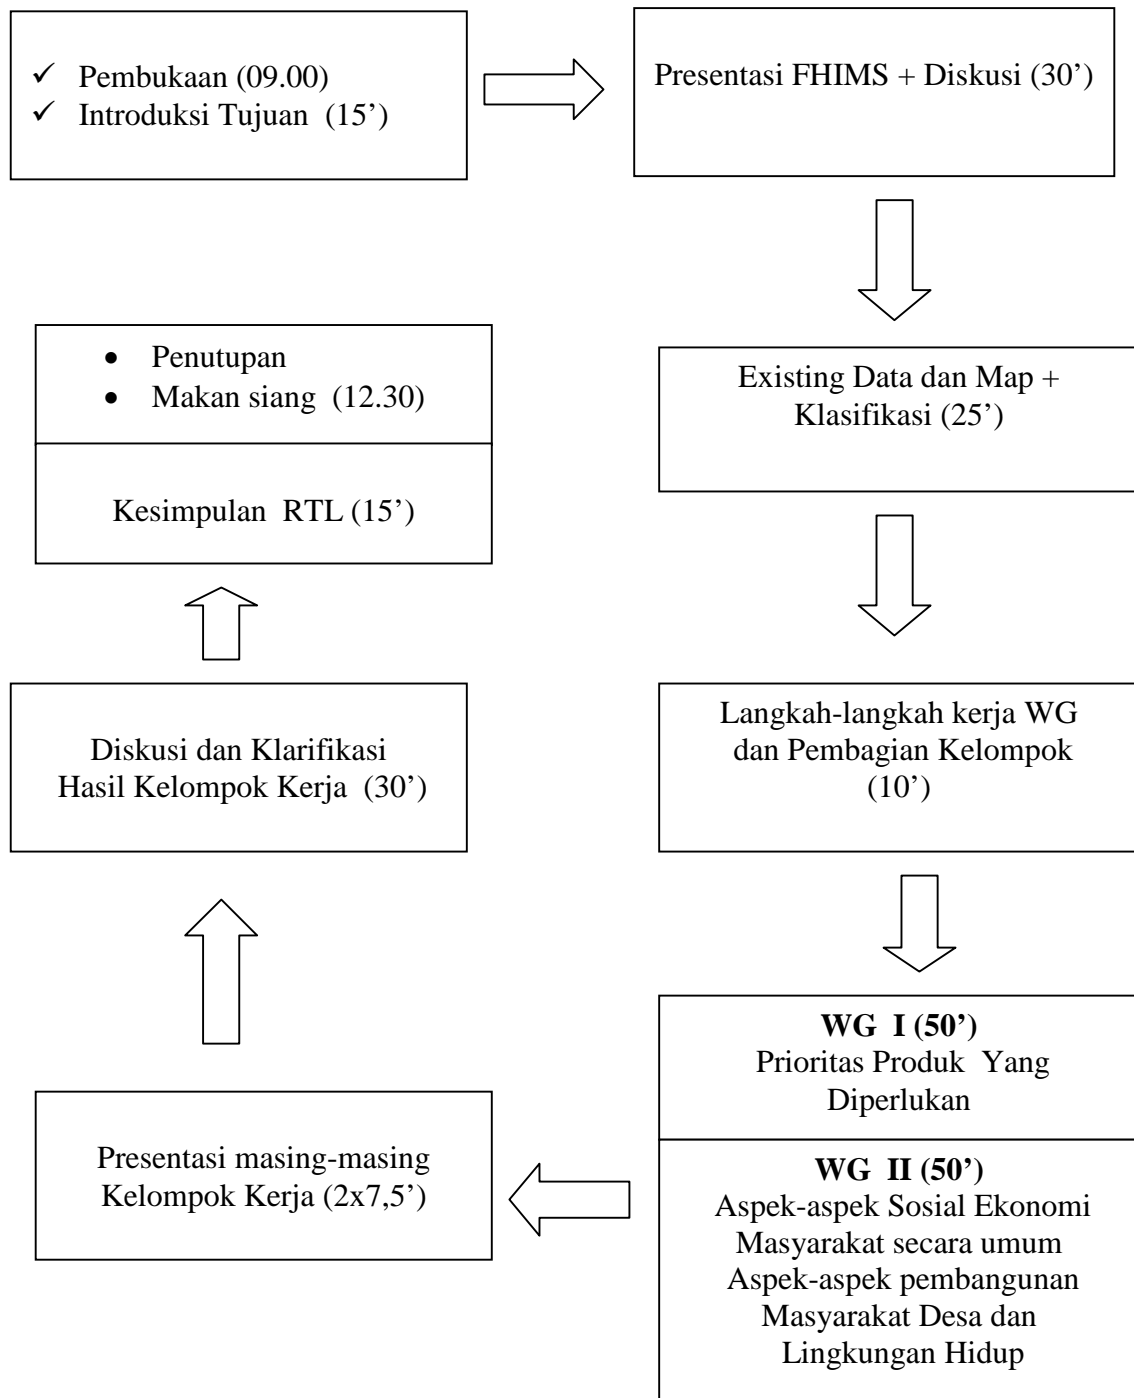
✓ Pembukaan (09.00)
✓ Introduksi Tujuan (15')

Presentasi FHIMS + Diskusi (30')

Existing Data dan Map + Klasifikasi (25')

Langkah-langkah kerja WG dan Pembagian Kelompok (10')

**WG I (50')**
Prioritas Produk Yang Diperlukan

**WG II (50')**
Aspek-aspek Sosial Ekonomi Masyarakat secara umum
Aspek-aspek pembangunan Masyarakat Desa dan Lingkungan Hidup

Presentasi masing-masing Kelompok Kerja (2x7,5')

Diskusi dan Klarifikasi Hasil Kelompok Kerja (30')

Kesimpulan RTL (15')

• Penutupan
• Makan siang (12.30)